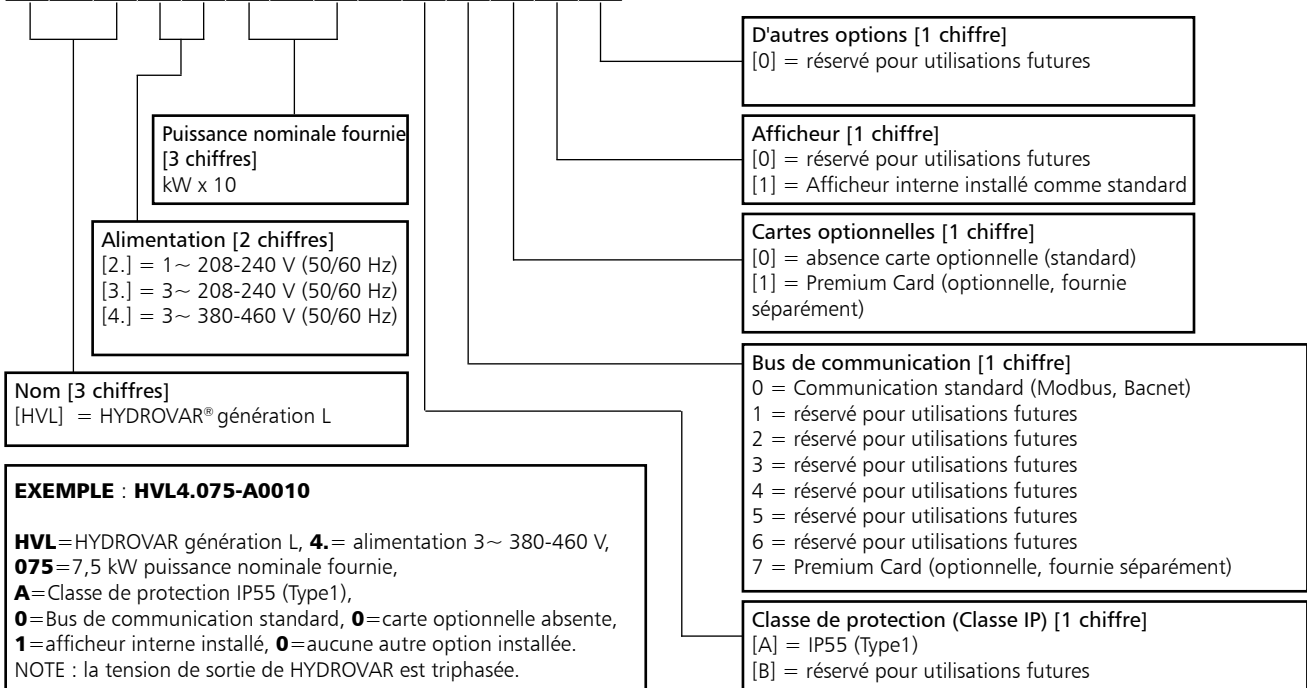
D'autres options [1 chiffre]
[0] = réservé pour utilisations futures

Puissance nominale fournie [3 chiffres]
kW x 10

Afficheur [1 chiffre]
[0] = réservé pour utilisations futures
[1] = Afficheur interne installé comme standard

Cartes optionnelles [1 chiffre]
[0] = absence carte optionnelle (standard)
[1] = Premium Card (optionnelle, fournie séparément)

Alimentation [2 chiffres]
[2.] = 1~ 208-240 V (50/60 Hz)
[3.] = 3~ 208-240 V (50/60 Hz)
[4.] = 3~ 380-460 V (50/60 Hz)

Bus de communication [1 chiffre]
0 = Communication standard (Modbus, Bacnet)
1 = réservé pour utilisations futures
2 = réservé pour utilisations futures
3 = réservé pour utilisations futures
4 = réservé pour utilisations futures
5 = réservé pour utilisations futures
6 = réservé pour utilisations futures
7 = Premium Card (optionnelle, fournie séparément)

Nom [3 chiffres]
[HVL] = HYDROVAR® génération L

EXEMPLE : HVL4.075-A0010

HVL=HYDROVAR génération L, 4.= alimentation 3~ 380-460 V, 075=7,5 kW puissance nominale fournie,
A=Classe de protection IP55 (Type1),
0=Bus de communication standard, 0=carte optionnelle absente,
1=afficheur interne installé, 0=aucune autre option installée.
NOTE : la tension de sortie de HYDROVAR est triphasée.

Classe de protection (Classe IP) [1 chiffre]
[A] = IP55 (Type1)
[B] = réservé pour utilisations futures